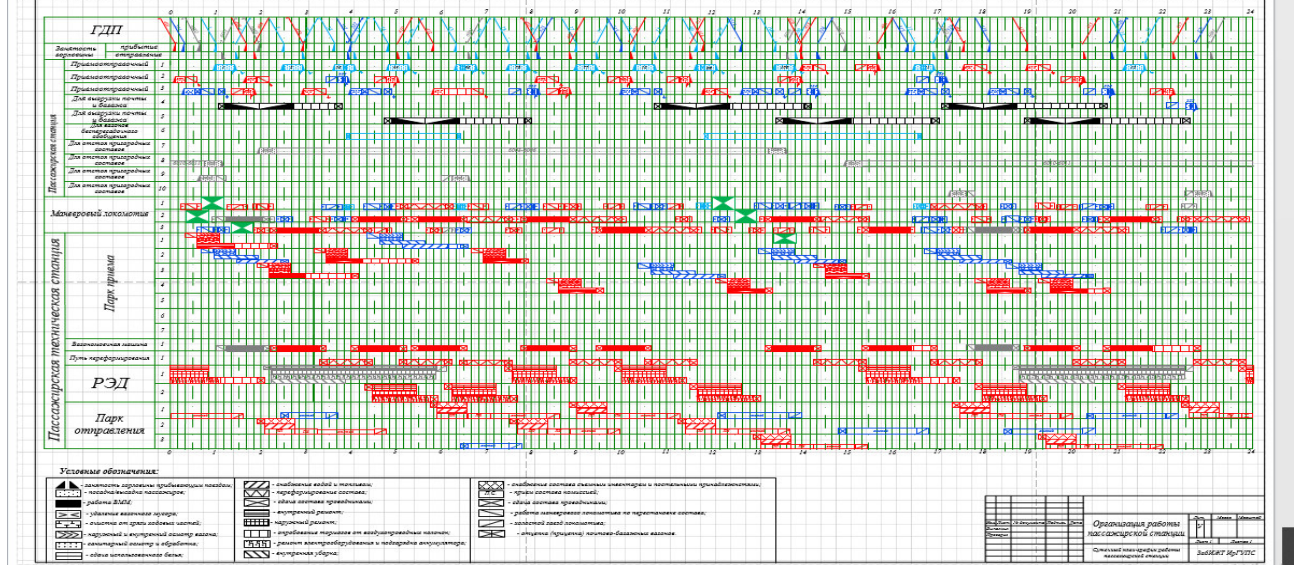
ГДП

0 1 2 3 4 5 6 7 8 9 10 11 12 13 14 15 16 17 18 19 20 21 22 23 24

Занятость горловины | прибытие отправление

Пассажирская станция

Приемоотправочный 1
Приемоотправочный 2
Приемоотправочный 3
Для выгрузки почты и багажа 4
Для выгрузки почты и багажа 5
Для вагонов беспересадочного сообщения 6
Для отстоя пригородных составов 7
Для отстоя пригородных составов 8
Для отстоя пригородных составов 9
Для отстоя пригородных составов 10

Маневровый локомотив 1 2 3

Пассажирская техническая станция

Парк приема 1 2 3 4 5 6 7

Вагономоечная машина 1
Путь перефармирования 1

РЭД 1 2

Парк отправления 1 2 3

Условные обозначения:
- занятость горловины прибывающими поездами;
- посадка/высадка пассажиров;
- работа ВМЯ;
- удаление вагонного мусора;
- очистка от грязи ходовых частей;
- наружный и внутренний осмотр вагона;
- санитарный осмотр и обработка;
- сдача использованного белья;
- снабжение водой и топливом;
- переформирование состава;
- сдача состава проводникам;
- внутренний ремонт;
- наружный ремонт;
- опробование тормозов от воздухопроводных колонок;
- ремонт электрооборудования и подзарядка аккумуляторов;
- внутренняя уборка;
- снабжение состава съемным инвентарем и постельными принадлежностями;
- прием состава комиссией;
- сдача состава проводникам;
- работа маневрового локомотива по перестановке состава;
- заход/ввод локомотива;
- отцепка (прицепка) почтово-багажных вагонов.

Организация работы пассажирской станции
Суточный план-график работы пассажирской станции
ЗабИЖТ ИрГУПС
Изм. Лист № докум. Подпись Дата
Разраб. Провер.
Лит. Масса Масштаб
Лист 1 Листов 1